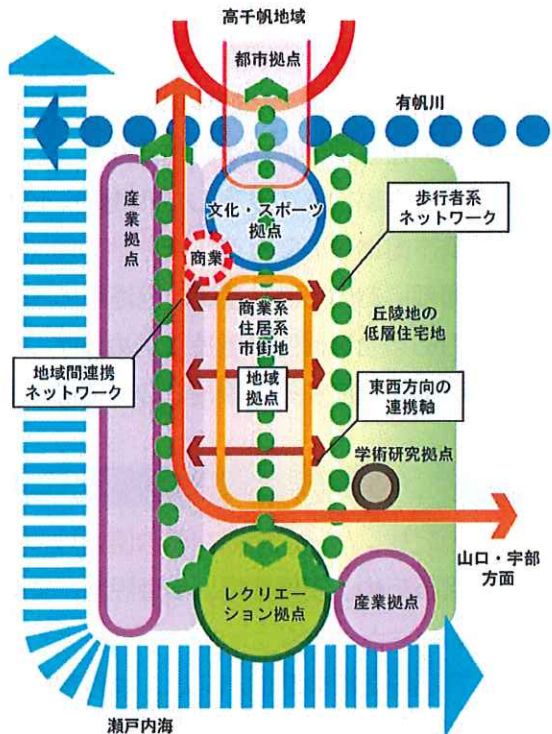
高千帆地域

都市拠点

有帆川

産業拠点

文化・スポーツ拠点

商業

歩行者系ネットワーク

商業系住居系市街地

丘陵地の低層住宅地

地域間連携ネットワーク

地域拠点

東西方向の連携軸

学術研究拠点

山口・宇部方面

レクリエーション拠点

産業拠点

瀬戸内海